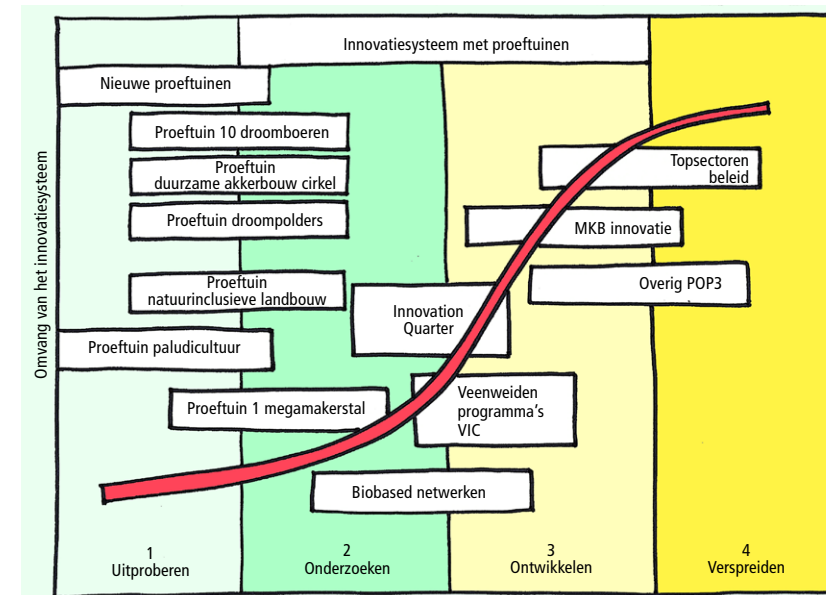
Innovatiesysteem met proeftuinen

Nieuwe proeftuinen

Proeftuin 10 droomboeren

Proeftuin duurzame akkerbouw cirkel

Proeftuin droompolders

Proeftuin natuurinclusieve landbouw

Proeftuin paludicultuur

Proeftuin 1 megamakerstal

Topsectoren beleid

MKB innovatie

Overig POP3

Innovation Quarter

Veenweiden programma's VIC

Biobased netwerken

Omvang van het innovatiesysteem

1
Uitproberen

2
Onderzoeken

3
Ontwikkelen

4
Verspreiden